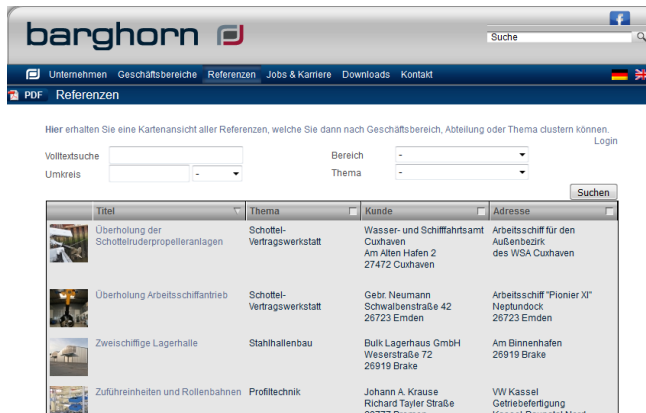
barghorn

Suche

Unternehmen Geschäftsbereiche Referenzen Jobs & Karriere Downloads Kontakt

PDF Referenzen

Hier erhalten Sie eine Kartenansicht aller Referenzen, welche Sie dann nach Geschäftsbereich, Abteilung oder Thema clustern können.

Login

Volltextsuche

Bereich -

Umkreis -

Thema -

Suchen

| | Titel | Thema | Kunde | Adresse |
|---|---|---|---|---|
| | Überholung der Schottelruderpropelleranlagen | Schottel-Vertragswerkstatt | Wasser- und Schifffahrtsamt Cuxhaven Am Alten Hafen 2 27472 Cuxhaven | Arbeitsschiff für den Außenbezirk des WSA Cuxhaven |
| | Überholung Arbeitsschiffantrieb | Schottel-Vertragswerkstatt | Gebr. Neumann Schwalbenstraße 42 26723 Emden | Arbeitsschiff "Pionier XI" Neptundock 26723 Emden |
| | Zweischiffige Lagerhalle | Stahlhallenbau | Bulk Lagerhaus GmbH Weserstraße 72 26919 Brake | Am Binnenhafen 26919 Brake |
| | Zuführeinheiten und Rollenbahnen | Profiltechnik | Johann A. Krause Richard Tayler Straße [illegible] | VW Kassel Getriebefertigung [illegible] |